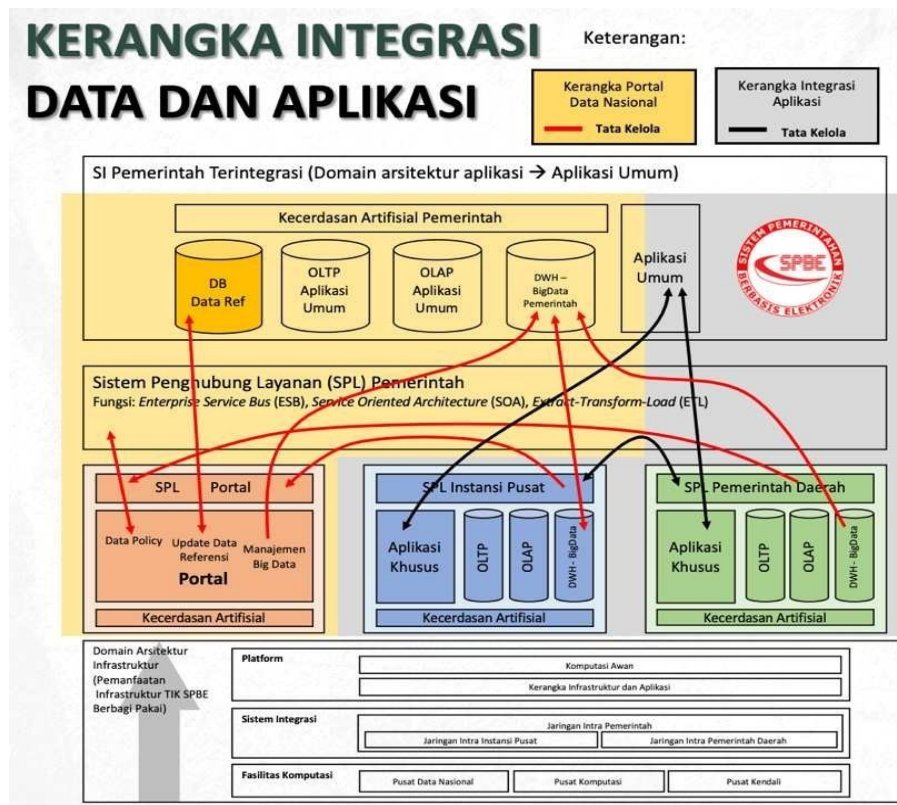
KERANGKA INTEGRASI DATA DAN APLIKASI

Keterangan:

Kerangka Portal Data Nasional
Tata Kelola

Kerangka Integrasi Aplikasi
Tata Kelola

SI Pemerintah Terintegrasi (Domain arsitektur aplikasi → Aplikasi Umum)

Kecerdasan Artifisial Pemerintah

DB Data Ref

OLTP Aplikasi Umum

OLAP Aplikasi Umum

DWH – BigData Pemerintah

Aplikasi Umum

SISTEM PEMERINTAHAN SPBE BERBASIS ELEKTRONIK

Sistem Penghubung Layanan (SPL) Pemerintah
Fungsi: Enterprise Service Bus (ESB), Service Oriented Architecture (SOA), Extract-Transform-Load (ETL)

SPL Portal
Data Policy
Update Data Referensi
Manajemen Big Data
Portal
Kecerdasan Artifisial

SPL Instansi Pusat
Aplikasi Khusus
OLTP
OLAP
DWH - BigData
Kecerdasan Artifisial

SPL Pemerintah Daerah
Aplikasi Khusus
OLTP
OLAP
DWH - BigData
Kecerdasan Artifisial

Domain Arsitektur Infrastruktur (Pemanfaatan Infrastruktur TIK SPBE Berbagi Pakai)

Platform
Komputasi Awan
Kerangka Infrastruktur dan Aplikasi

Sistem Integrasi
Jaringan Intra Pemerintah
Jaringan Intra Instansi Pusat
Jaringan Intra Pemerintah Daerah

Fasilitas Komputasi
Pusat Data Nasional
Pusat Komputasi
Pusat Kendali